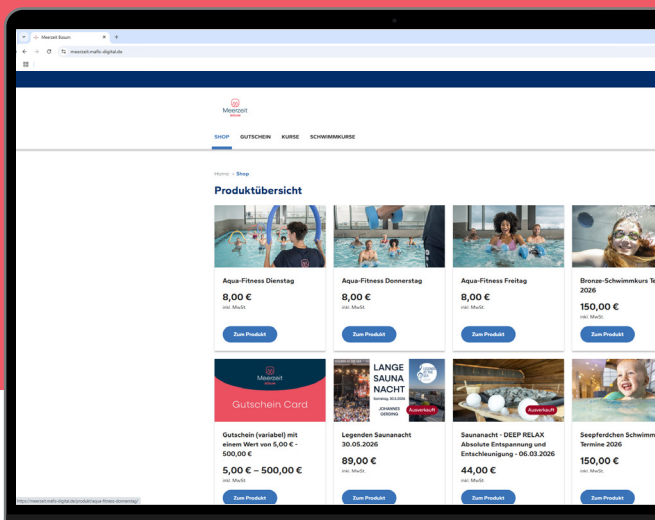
Meerzeit Busum
meerzeit.mafis-digital.de

Meerzeit
Büsum

SHOP GUTSCHEIN KURSE SCHWIMMKURSE

Home › Shop

Produktübersicht

Aqua-Fitness Dienstag
8,00 €
inkl. MwSt.
Zum Produkt

Aqua-Fitness Donnerstag
8,00 €
inkl. MwSt.
Zum Produkt

Aqua-Fitness Freitag
8,00 €
inkl. MwSt.
Zum Produkt

Bronze-Schwimmkurs Te
2026
150,00 €
inkl. MwSt.
Zum Produkt

Meerzeit
Büsum
Gutschein Card

Gutschein (variabel) mit einem Wert von 5,00 € - 500,00 €
5,00 € – 500,00 €
inkl. MwSt.
Zum Produkt

LANGE SAUNA NACHT
Samstag, 30.5.2026
JOHANNES OERDING
Ausverkauft

Legenden Saunanacht 30.05.2026
89,00 €
inkl. MwSt.
Zum Produkt

Ausverkauft

Saunanacht - DEEP RELAX Absolute Entspannung und Entschleunigung - 06.03.2026
44,00 €
inkl. MwSt.
Zum Produkt

Seepferdchen Schwimm
Termine 2026
150,00 €
inkl. MwSt.
Zum Produkt

https://meerzeit.mafis-digital.de/produkt/aqua-fitness-donnerstag/